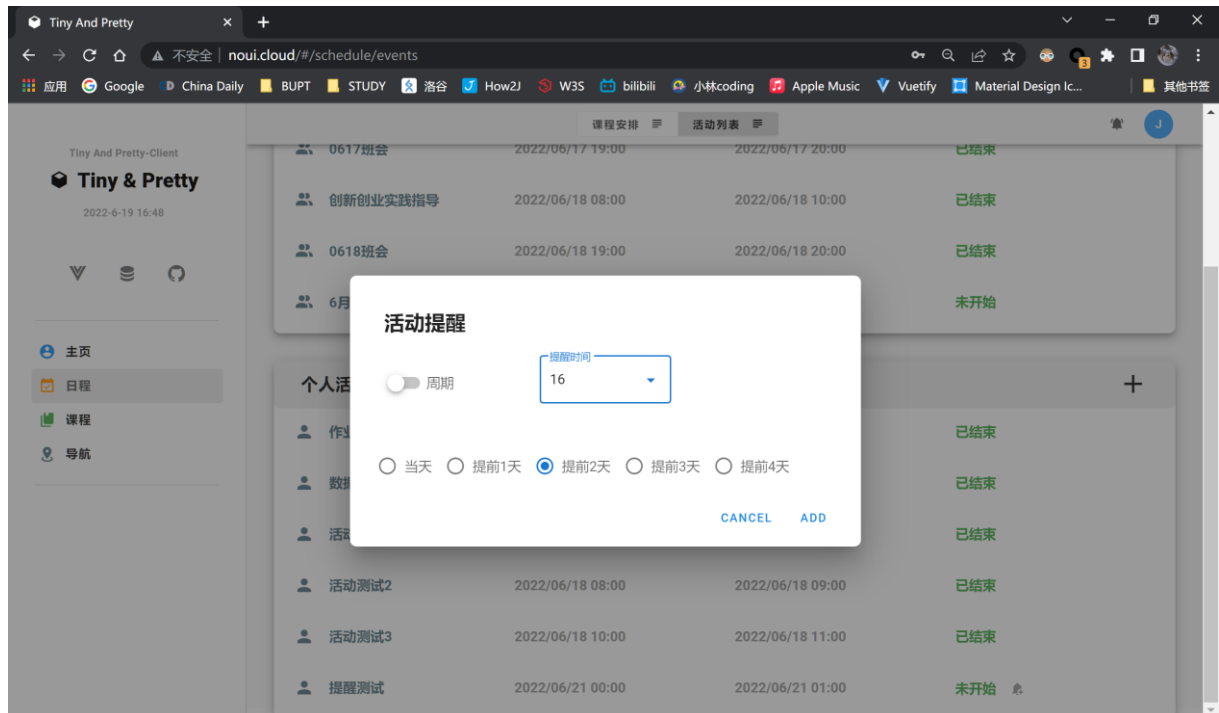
Tiny And Pretty ×
+
不安全 | noui.cloud/#/schedule/events
应用 Google China Daily BUPT STUDY 洛谷 How2J W3S bilibili 小林coding Apple Music Vuetify Material Design Ic... 其他书签

课程安排 活动列表
J

Tiny And Pretty-Client
Tiny & Pretty
2022-6-19 16:48

主页
日程
课程
导航

| | | | |
|---|---|---|---|
| 0617班会 | 2022/06/17 19:00 | 2022/06/17 20:00 | 已结束 |
| 创新创业实践指导 | 2022/06/18 08:00 | 2022/06/18 10:00 | 已结束 |
| 0618班会 | 2022/06/18 19:00 | 2022/06/18 20:00 | 已结束 |
| 6月 | | | 未开始 |

个人活
+

| | | | |
|---|---|---|---|
| 作 | | | 已结束 |
| 数 | | | 已结束 |
| 活 | | | 已结束 |
| 活动测试2 | 2022/06/18 08:00 | 2022/06/18 09:00 | 已结束 |
| 活动测试3 | 2022/06/18 10:00 | 2022/06/18 11:00 | 已结束 |
| 提醒测试 | 2022/06/21 00:00 | 2022/06/21 01:00 | 未开始 |

活动提醒
周期
提醒时间
16
当天 提前1天 提前2天 提前3天 提前4天
CANCEL ADD